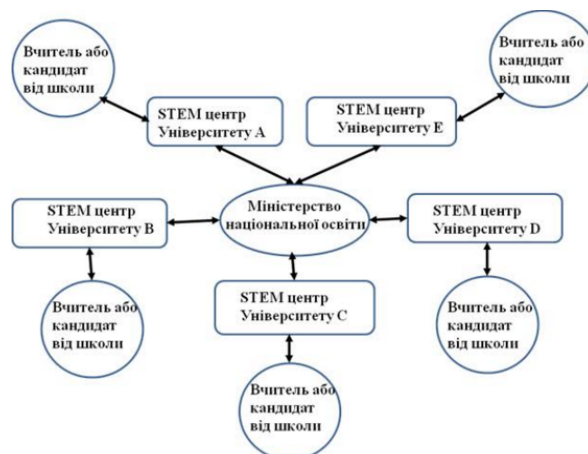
Вчитель або кандидат від школи

STEM центр Університету А

STEM центр Університету Е

Вчитель або кандидат від школи

STEM центр Університету В

Міністерство національної освіти

STEM центр Університету D

STEM центр Університету С

Вчитель або кандидат від школи

Вчитель або кандидат від школи

Вчитель або кандидат від школи